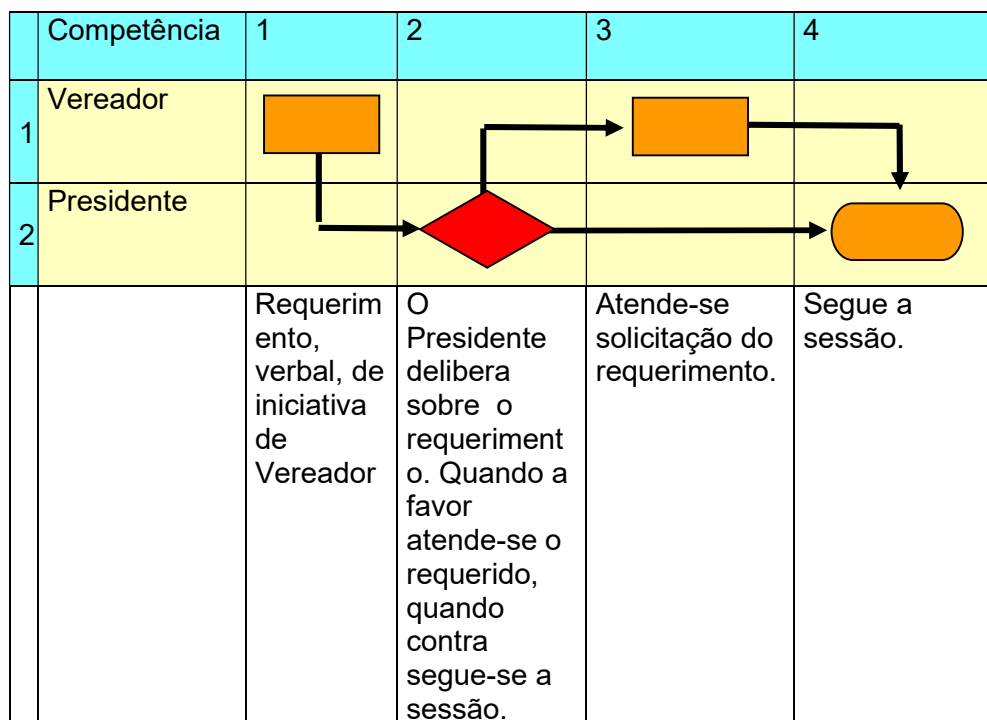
| | Competência | 1 | 2 | 3 | 4 |
|---|---|---|---|---|---|
| 1 | Vereador | | | | |
| 2 | Presidente | | | | |
| | | Requerimento, verbal, de iniciativa de Vereador | O Presidente delibera sobre o requerimento. Quando a favor atende-se o requerido, quando contra segue-se a sessão. | Atende-se solicitação do requerimento. | Segue a sessão. |